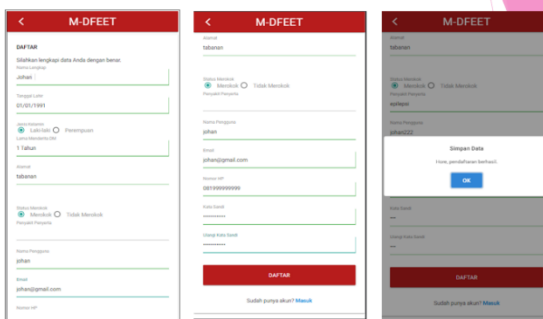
<

M-DFEET

DAFTAR

Silahkan lengkapi data Anda dengan benar.

Nama Lengkap

Johan

Tanggal Lahir

01/01/1991

Jenis Kelamin

Laki-laki Perempuan

Lama Menderita DM

1 Tahun

Alamat

tabanan

Status Merokok

Merokok Tidak Merokok

Penyakit Penyerta

Nama Pengguna

johan

Email

johan@gmail.com

Nomor HP

<

M-DFEET

Alamat

tabanan

Status Merokok

Merokok Tidak Merokok

Penyakit Penyerta

Nama Pengguna

johan

Email

johan@gmail.com

Nomor HP

081999999999

Kata Sandi

••••••••••

Ulangi Kata Sandi

••••••••••

DAFTAR

Sudah punya akun? Masuk

<

M-DFEET

Alamat

tabanan

Status Merokok

Merokok Tidak Merokok

Penyakit Penyerta

epilepsi

Nama Pengguna

johan222

Simpan Data

Hore, pendaftaran berhasil.

OK

Kata Sandi

•••

Ulangi Kata Sandi

•••

DAFTAR

Sudah punya akun? Masuk